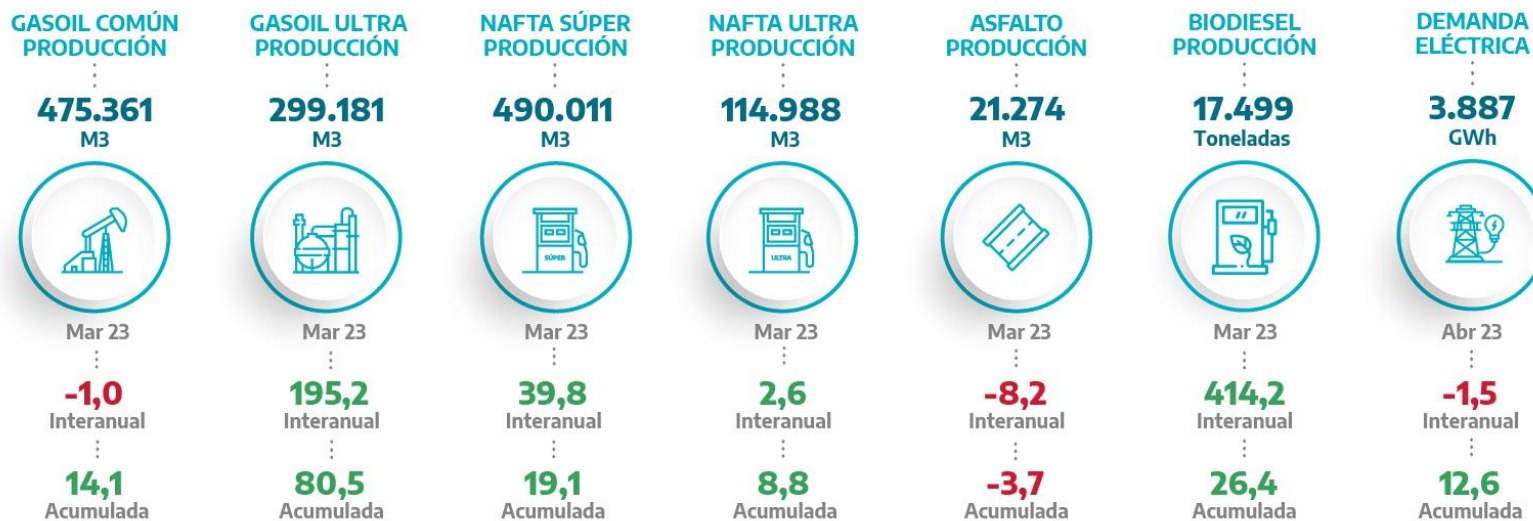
GASOIL COMÚN PRODUCCIÓN
475.361
M3
SÚPER
Mar 23
-1,0
Interanual
14,1
Acumulada

GASOIL ULTRA PRODUCCIÓN
299.181
M3
Mar 23
195,2
Interanual
80,5
Acumulada

NAFTA SÚPER PRODUCCIÓN
490.011
M3
SÚPER
Mar 23
39,8
Interanual
19,1
Acumulada

NAFTA ULTRA PRODUCCIÓN
114.988
M3
ULTRA
Mar 23
2,6
Interanual
8,8
Acumulada

ASFALTO PRODUCCIÓN
21.274
M3
Mar 23
-8,2
Interanual
-3,7
Acumulada

BIODIESEL PRODUCCIÓN
17.499
Toneladas
Mar 23
414,2
Interanual
26,4
Acumulada

DEMANDA ELÉCTRICA
3.887
GWh
Abr 23
-1,5
Interanual
12,6
Acumulada